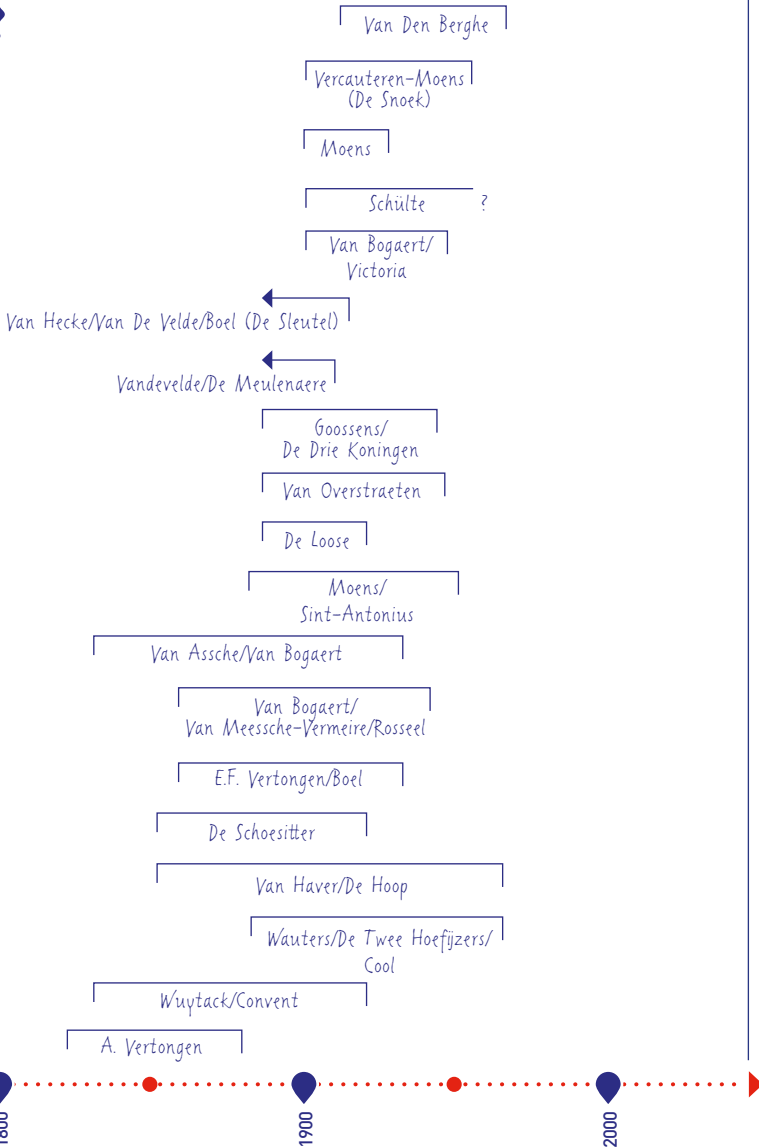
Van Den Berghe

Vercauteren-Moens (De Snoek)

Moens

Schülte ?

Van Bogaert/ Victoria

Van Hecke/Van De Velde/Boel (De Sleutel)

Vandevelde/De Meulenaere

Goossens/ De Drie Koningen

Van Overstraeten

De Loose

Moens/ Sint-Antonius

Van Assche/Van Bogaert

Van Bogaert/ Van Meessche-Vermeire/Rosseel

E.F. Vertongen/Boel

De Schoesitter

Van Haver/De Hoop

Wauters/De Twee Hoefijzers/ Cool

Wuytack/Convent

A. Vertongen

1800

1900

2000